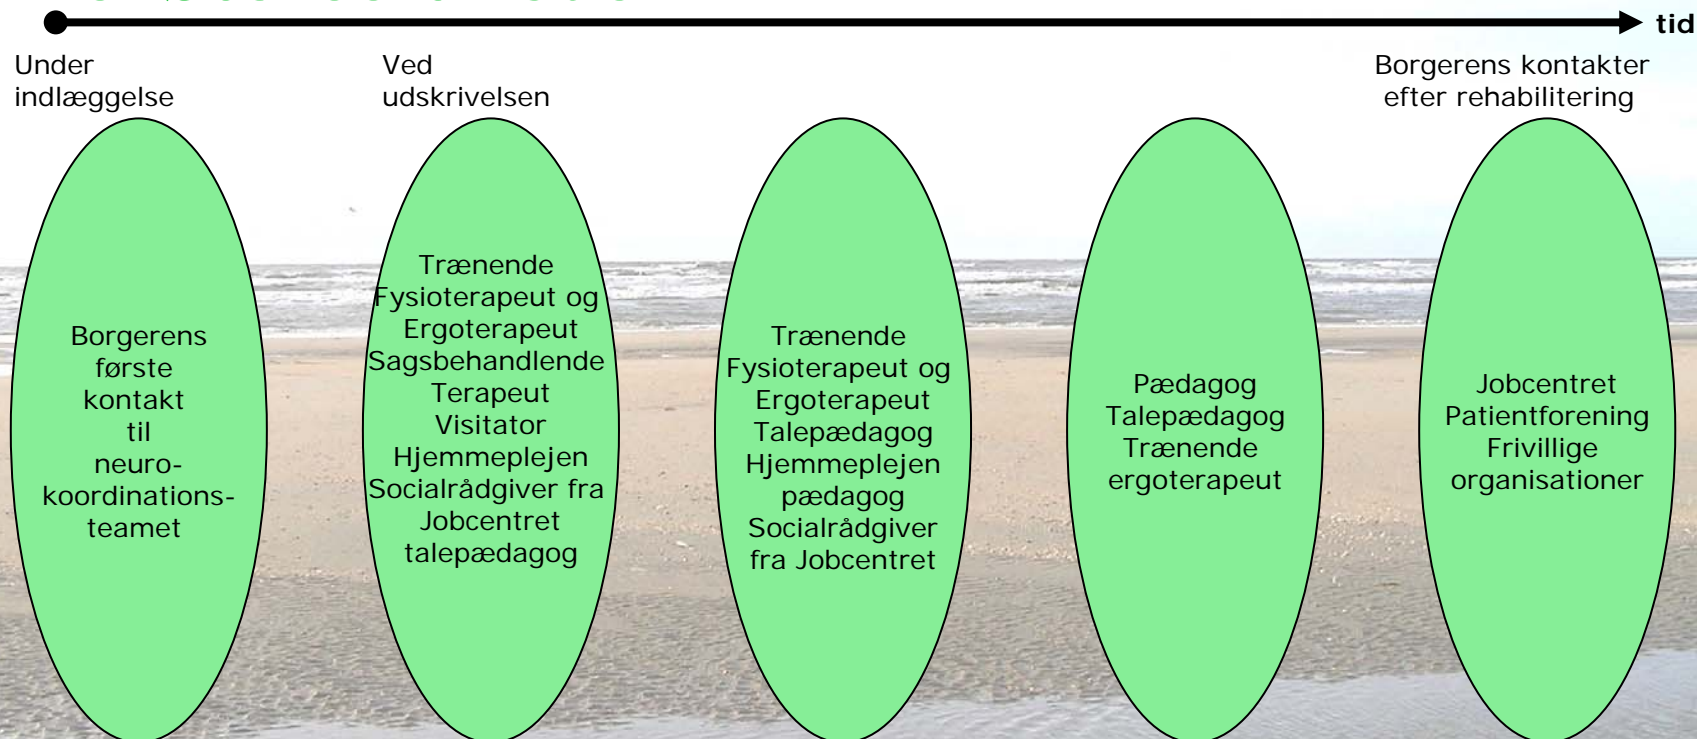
tid

Under indlæggelse

Ved udskrivelsen

Borgerens kontakter efter rehabilitering

Borgerens første kontakt til neuro-koordinations-teamet

Trænende Fysioterapeut og Ergoterapeut
Sagsbehandlende Terapeut
Visitator
Hjemmeplejen
Socialrådgiver fra Jobcentret
talepædagog

Trænende Fysioterapeut og Ergoterapeut
Talepædagog
Hjemmeplejen
pædagog
Socialrådgiver fra Jobcentret

Pædagog
Talepædagog
Trænende ergoterapeut

Jobcentret
Patientforening
Frivillige organisationer